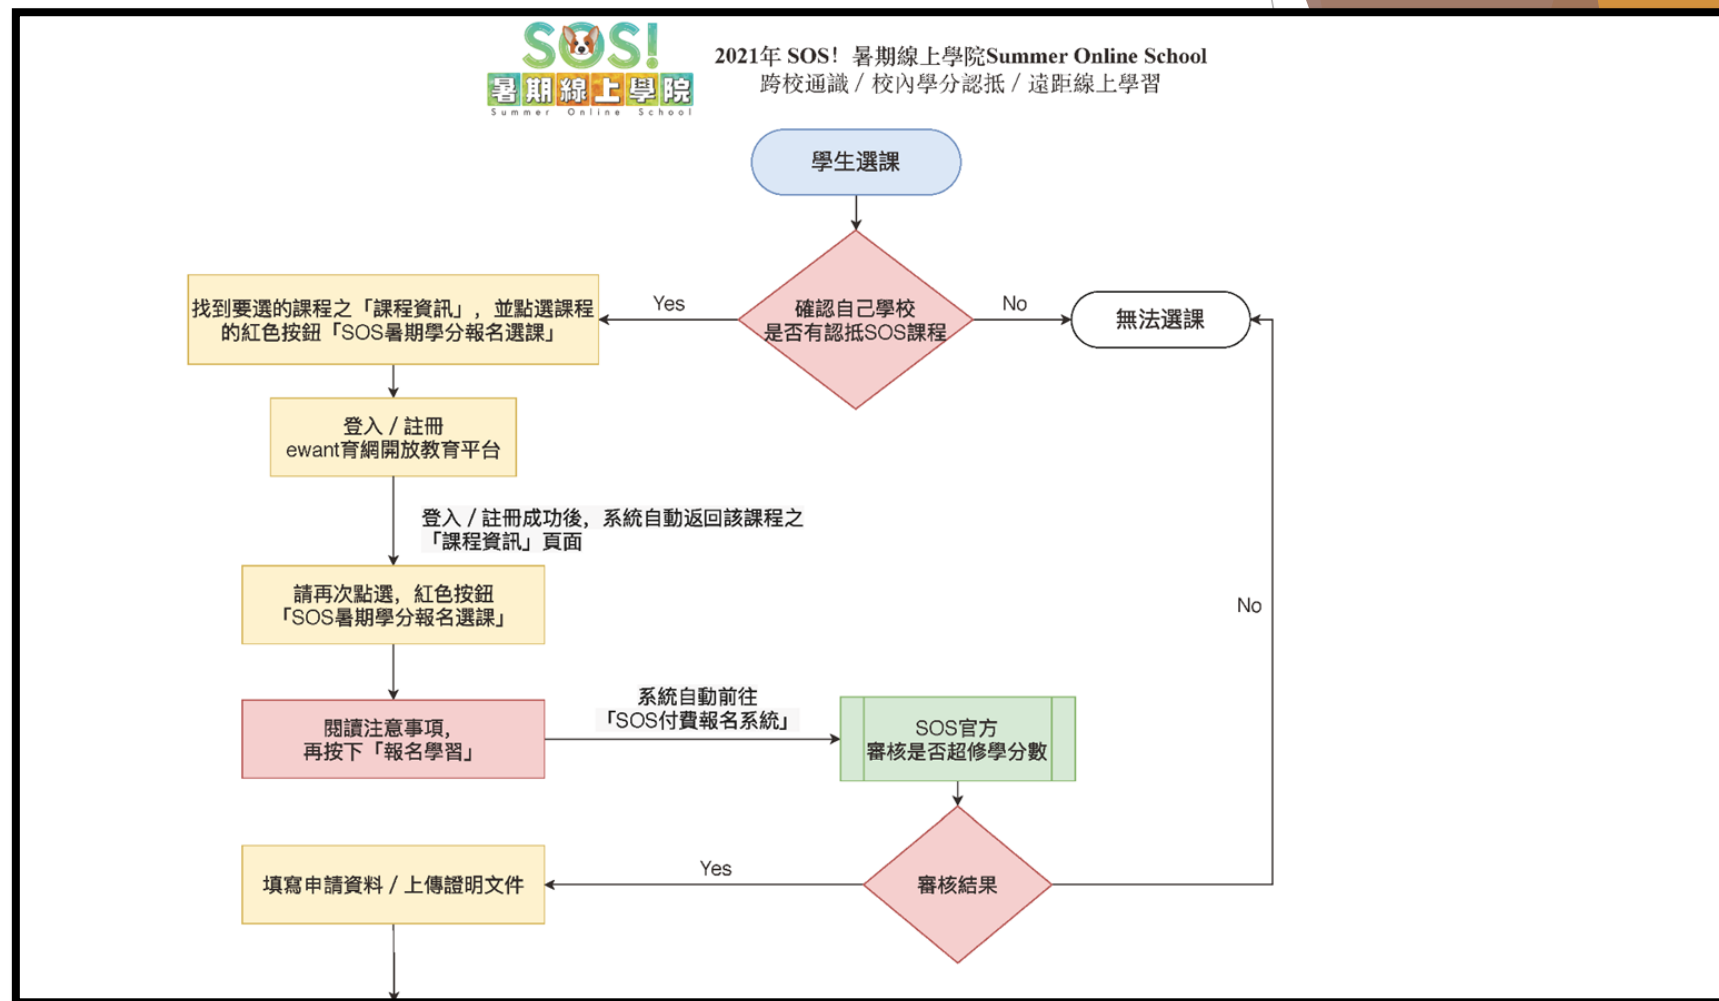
SOS!
暑期線上學院
Summer Online School

2021年 SOS！暑期線上學院Summer Online School
跨校通識 / 校內學分認抵 / 遠距線上學習

學生選課

確認自己學校是否有認抵SOS課程

Yes

No

找到要選的課程之「課程資訊」，並點選課程的紅色按鈕「SOS暑期學分報名選課」

無法選課

登入 / 註冊
ewant育網開放教育平台

登入 / 註冊成功後，系統自動返回該課程之「課程資訊」頁面

請再次點選，紅色按鈕「SOS暑期學分報名選課」

No

閱讀注意事項，再按下「報名學習」

系統自動前往「SOS付費報名系統」

SOS官方
審核是否超修學分數

填寫申請資料 / 上傳證明文件

Yes

審核結果